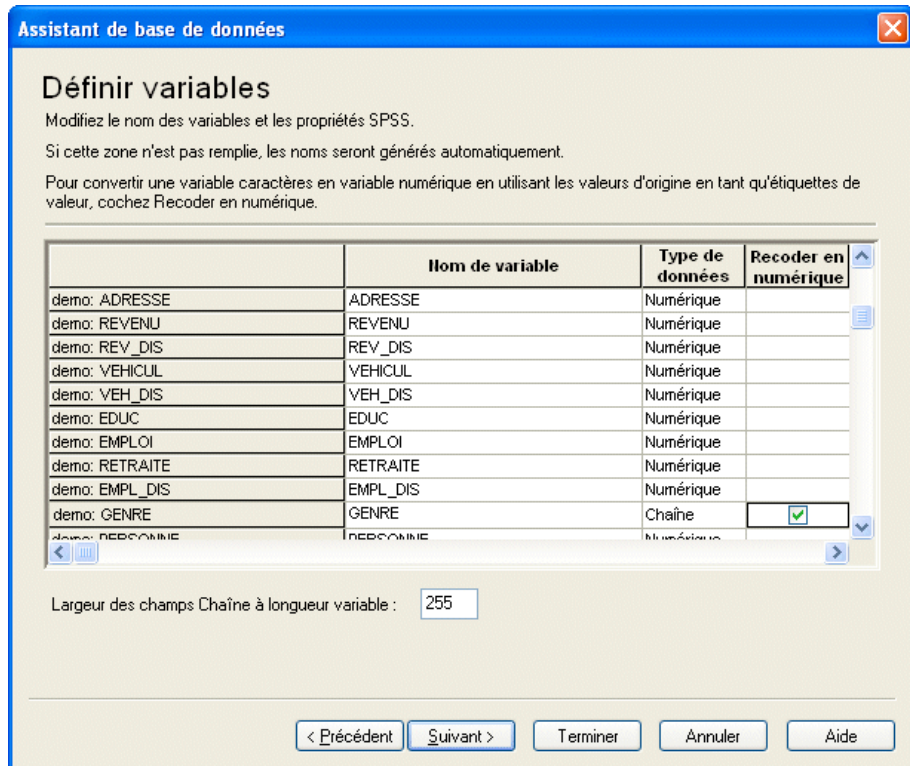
Assistant de base de données

Définir variables

Modifiez le nom des variables et les propriétés SPSS.

Si cette zone n'est pas remplie, les noms seront générés automatiquement.

Pour convertir une variable caractères en variable numérique en utilisant les valeurs d'origine en tant qu'étiquettes de valeur, cochez Recoder en numérique.

| | Nom de variable | Type de données | Recoder en numérique |
|---|---|---|---|
| demo: ADRESSE | ADRESSE | Numérique | |
| demo: REVENU | REVENU | Numérique | |
| demo: REV_DIS | REV_DIS | Numérique | |
| demo: VEHICUL | VEHICUL | Numérique | |
| demo: VEH_DIS | VEH_DIS | Numérique | |
| demo: EDUC | EDUC | Numérique | |
| demo: EMPLOI | EMPLOI | Numérique | |
| demo: RETRAITE | RETRAITE | Numérique | |
| demo: EMPL_DIS | EMPL_DIS | Numérique | |
| demo: GENRE | GENRE | Chaîne | ☑ |
| demo: PERSONNE | PERSONNE | Numérique | |

Largeur des champs Chaîne à longueur variable : 255

< Précédent | Suivant > | Terminer | Annuler | Aide